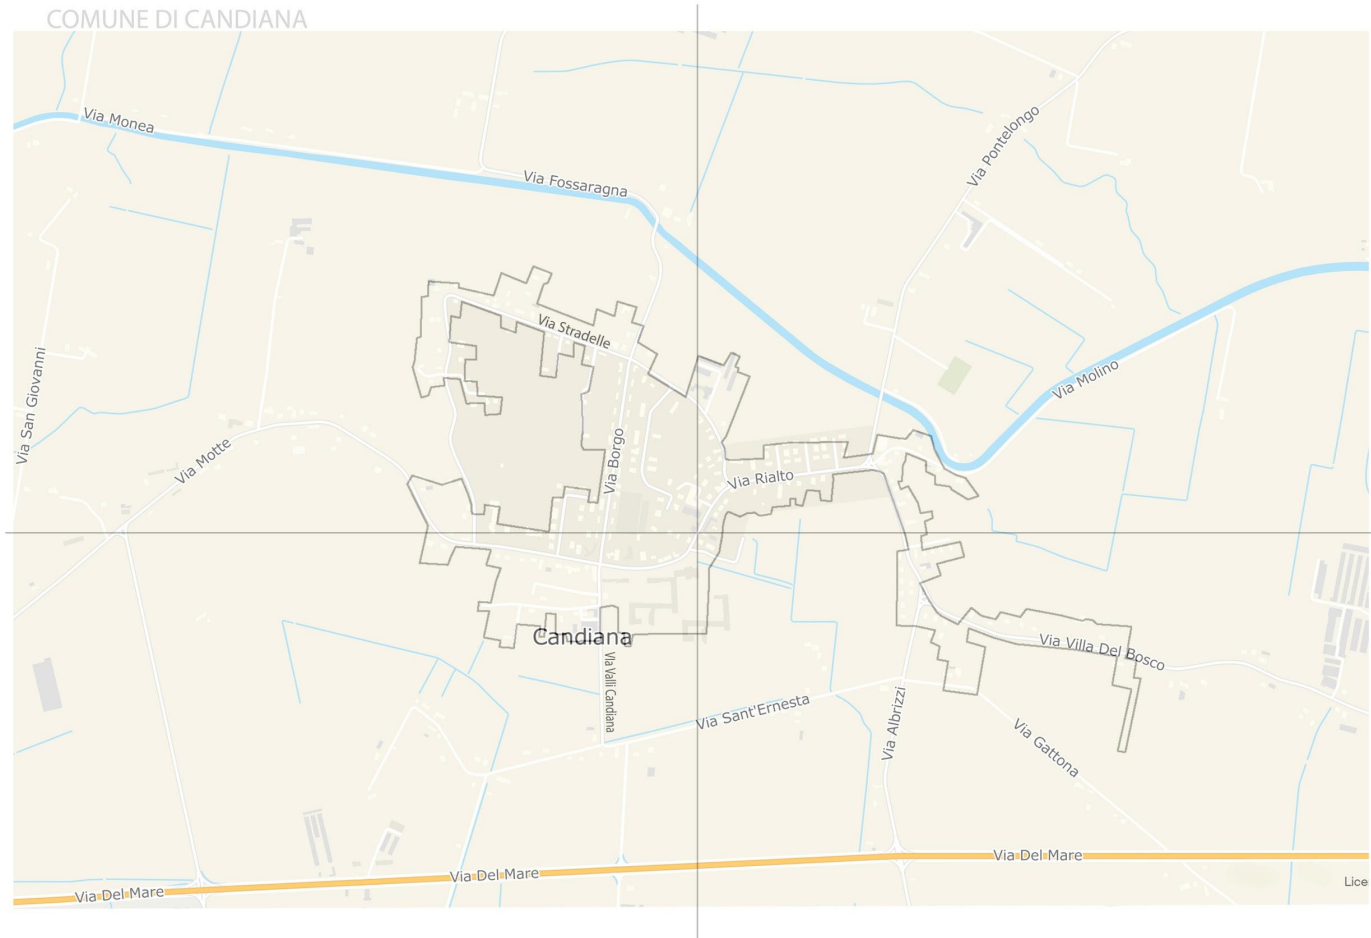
COMUNE DI CANDIANA

Via Monea
Via Fossaragna
Via Pontelongo
Via San Giovanni
Via Stradelle
Via Molino
Via Motte
Via Borgo
Via Rialto
Candiana
Via Villa Del Bosco
Via Valli Candiana
Via Sant'Ernesta
Via Albrizzi
Via Gattona
Via Del Mare
Via Del Mare
Via Del Mare
Lice